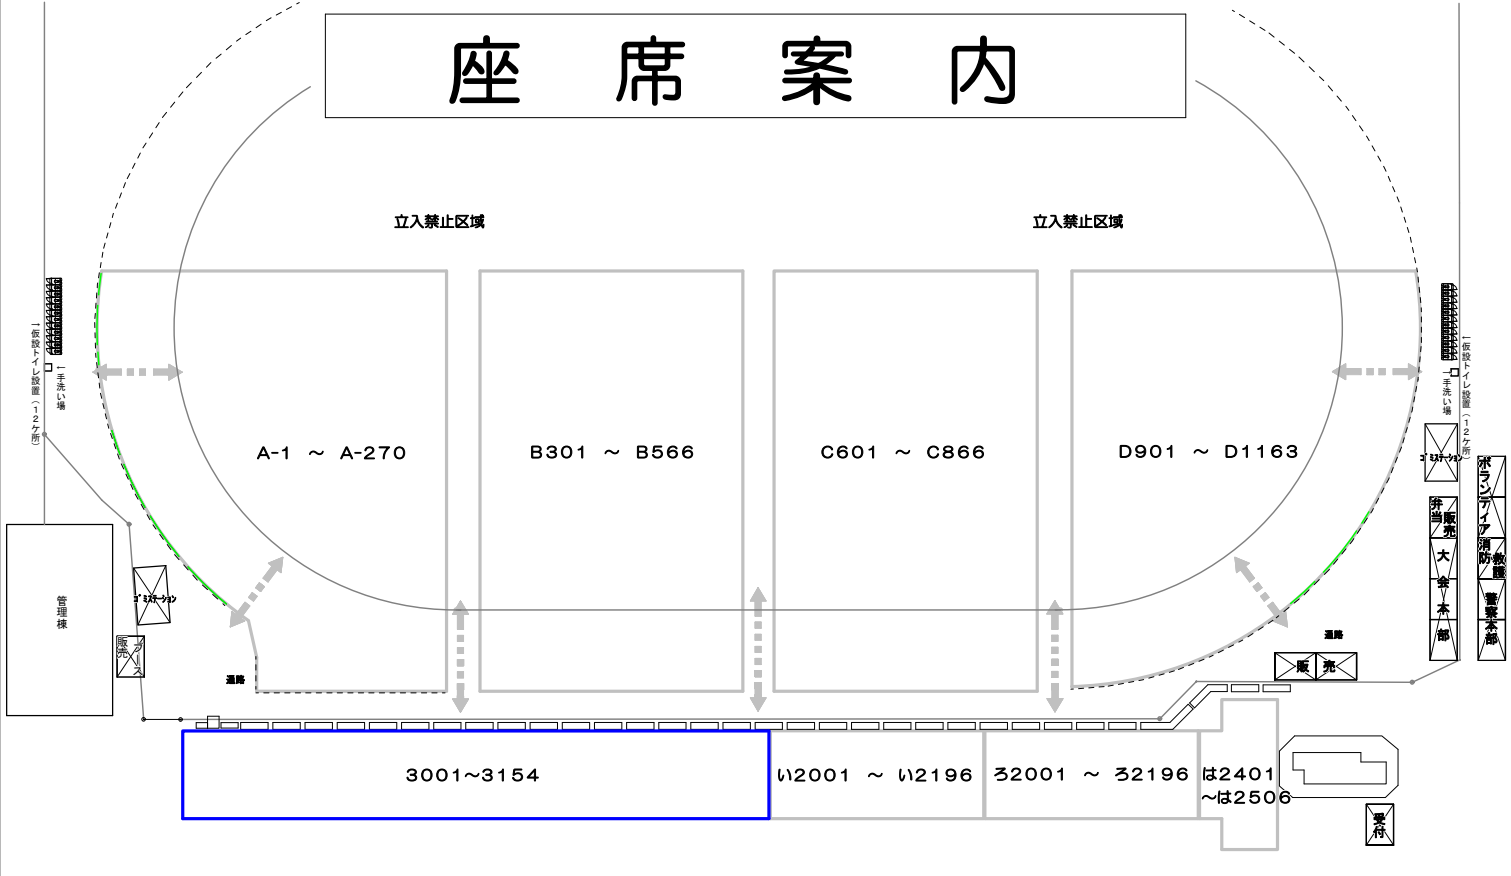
座　席　案　内

立入禁止区域

立入禁止区域

仮設トイレ設置（12ケ所）

手洗い場

A-1 ～ A-270

B301 ～ B566

C601 ～ C866

D901 ～ D1163

手洗い場

仮設トイレ設置（12ケ所）

ゴミステーション

ボランティア

消防救護

警察本部

弁当販売

大会本部

管理棟

ゴミステーション

販売ブース

通路

通路

販売

3001~3154

い2001 ～ い2196

ろ2001 ～ ろ2196

は2401 ~は2506

受付